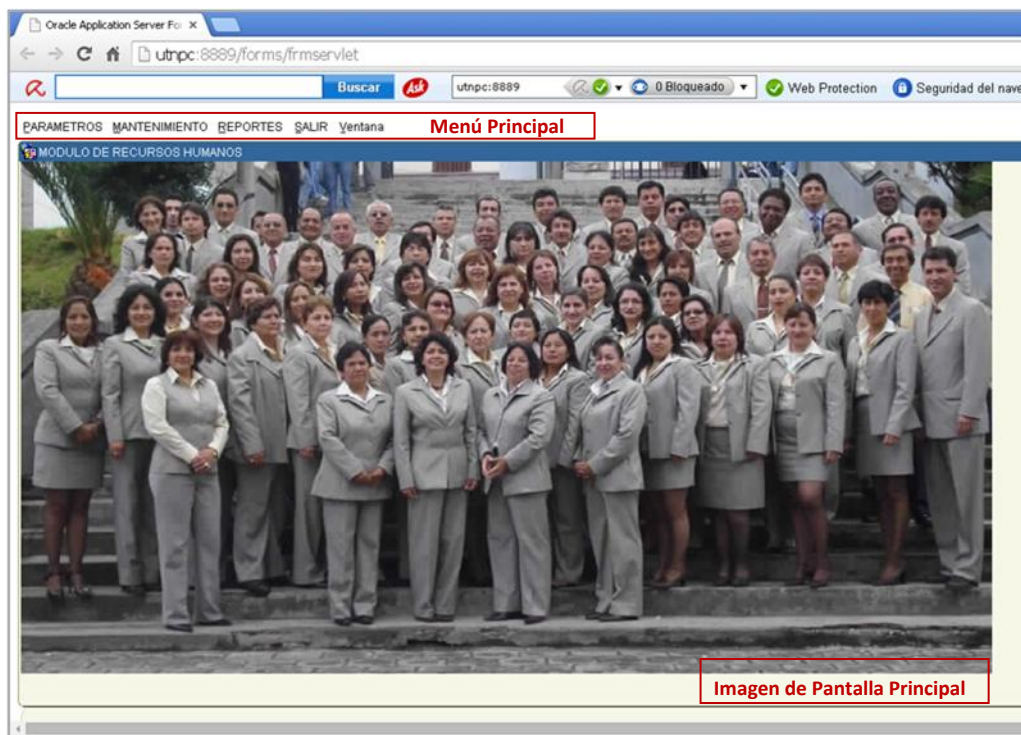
Oracle Application Server Fo ×

utnpc:8889/forms/frmservlet

Buscar

utnpc:8889

0 Bloqueado

Web Protection

Seguridad del nave

PARAMETROS MANTENIMIENTO REPORTES SALIR Ventana

Menú Principal

MODULO DE RECURSOS HUMANOS

Imagen de Pantalla Principal